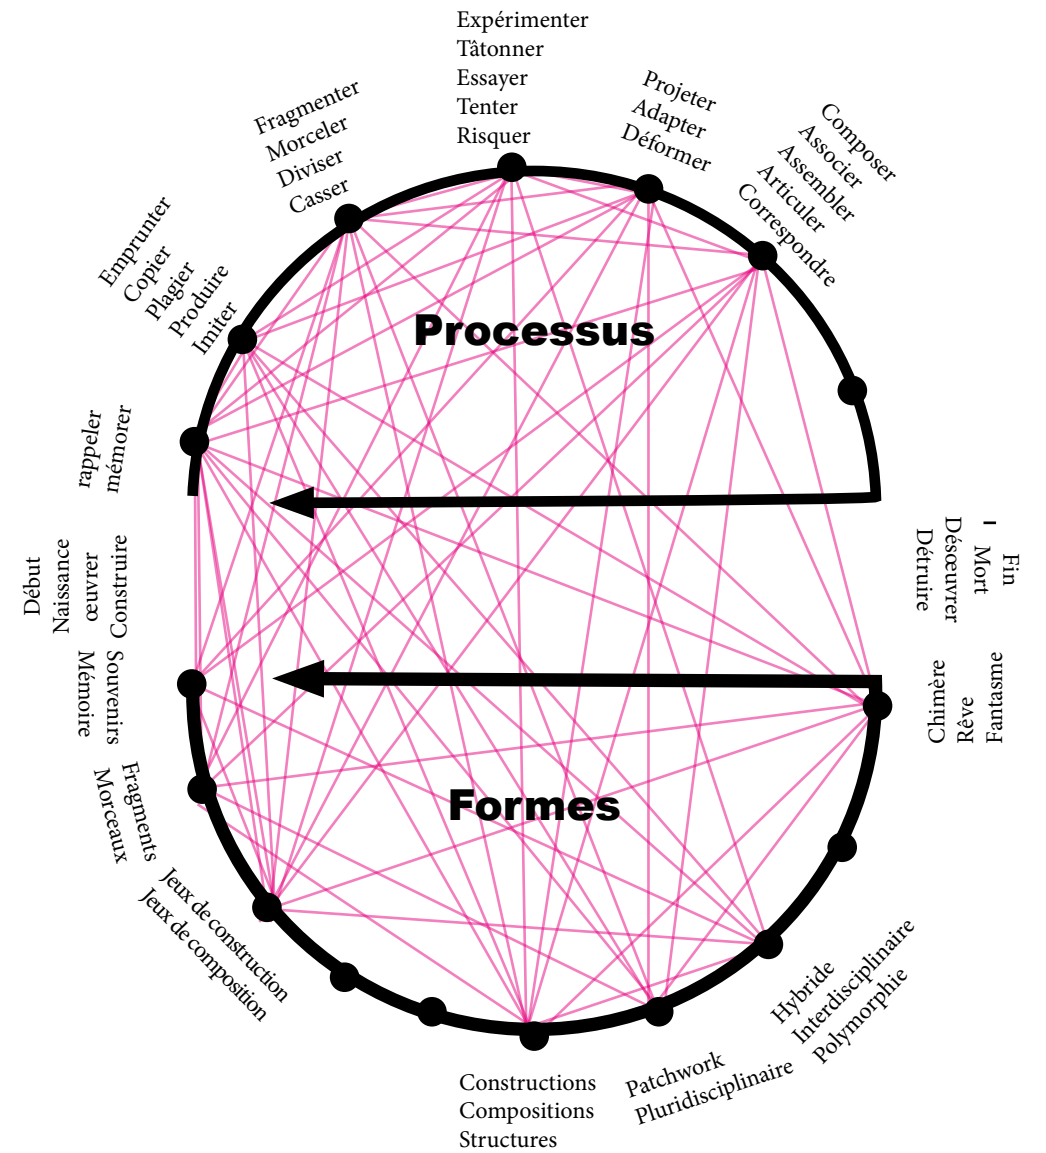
Expérimenter
Tâtonner
Essayer
Tenter
Risquer

Projeter
Adapter
Déformer

Composer
Associer
Assembler
Articuler
Correspondre

Fragmenter
Morceler
Diviser
Casser

Emprunter
Copier
Plagier
Produire
Imiter

rappeler
mémorer

Processus

Fin
Mort
Désœuvrer
Détruire

Début
Naissance
œuvrer
Construire

Souvenirs
Mémoire

Chimère
Rêve
Fantasme

Formes

Fragments
Morceaux

Jeux de construction
Jeux de composition

Hybride
Interdisciplinaire
Polymorphie

Patchwork
Pluridisciplinaire

Constructions
Compositions
Structures